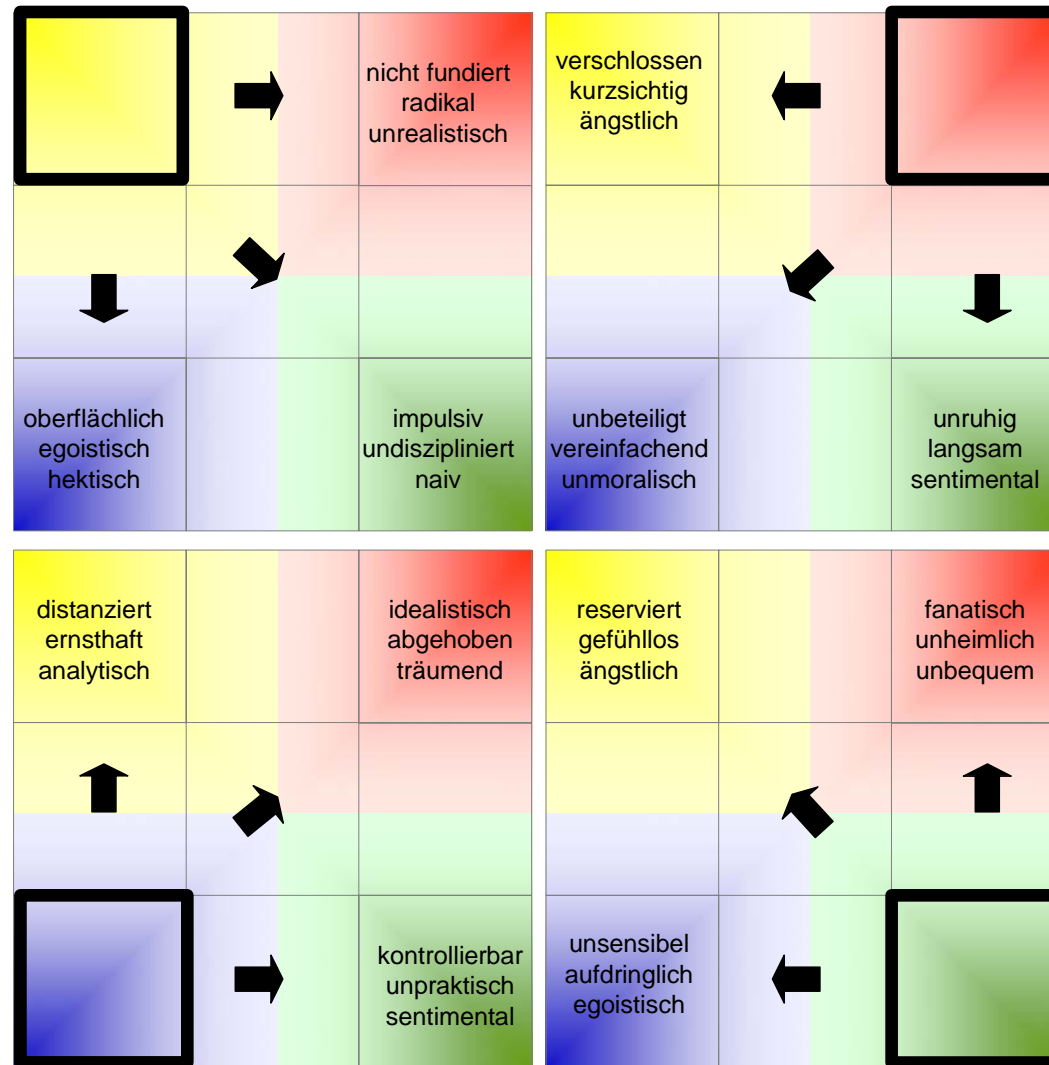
nicht fundiert
radikal
unrealistisch

oberflächlich
egoistisch
hektisch

impulsiv
undiszipliniert
naiv

verschlossen
kurzsichtig
ängstlich

unbeteiligt
vereinfachend
unmoralisch

unruhig
langsam
sentimental

distanziert
ernsthaft
analytisch

idealistisch
abgehoben
träumend

kontrollierbar
unpraktisch
sentimental

reserviert
gefühllos
ängstlich

fanatisch
unheimlich
unbequem

unsensibel
aufdringlich
egoistisch